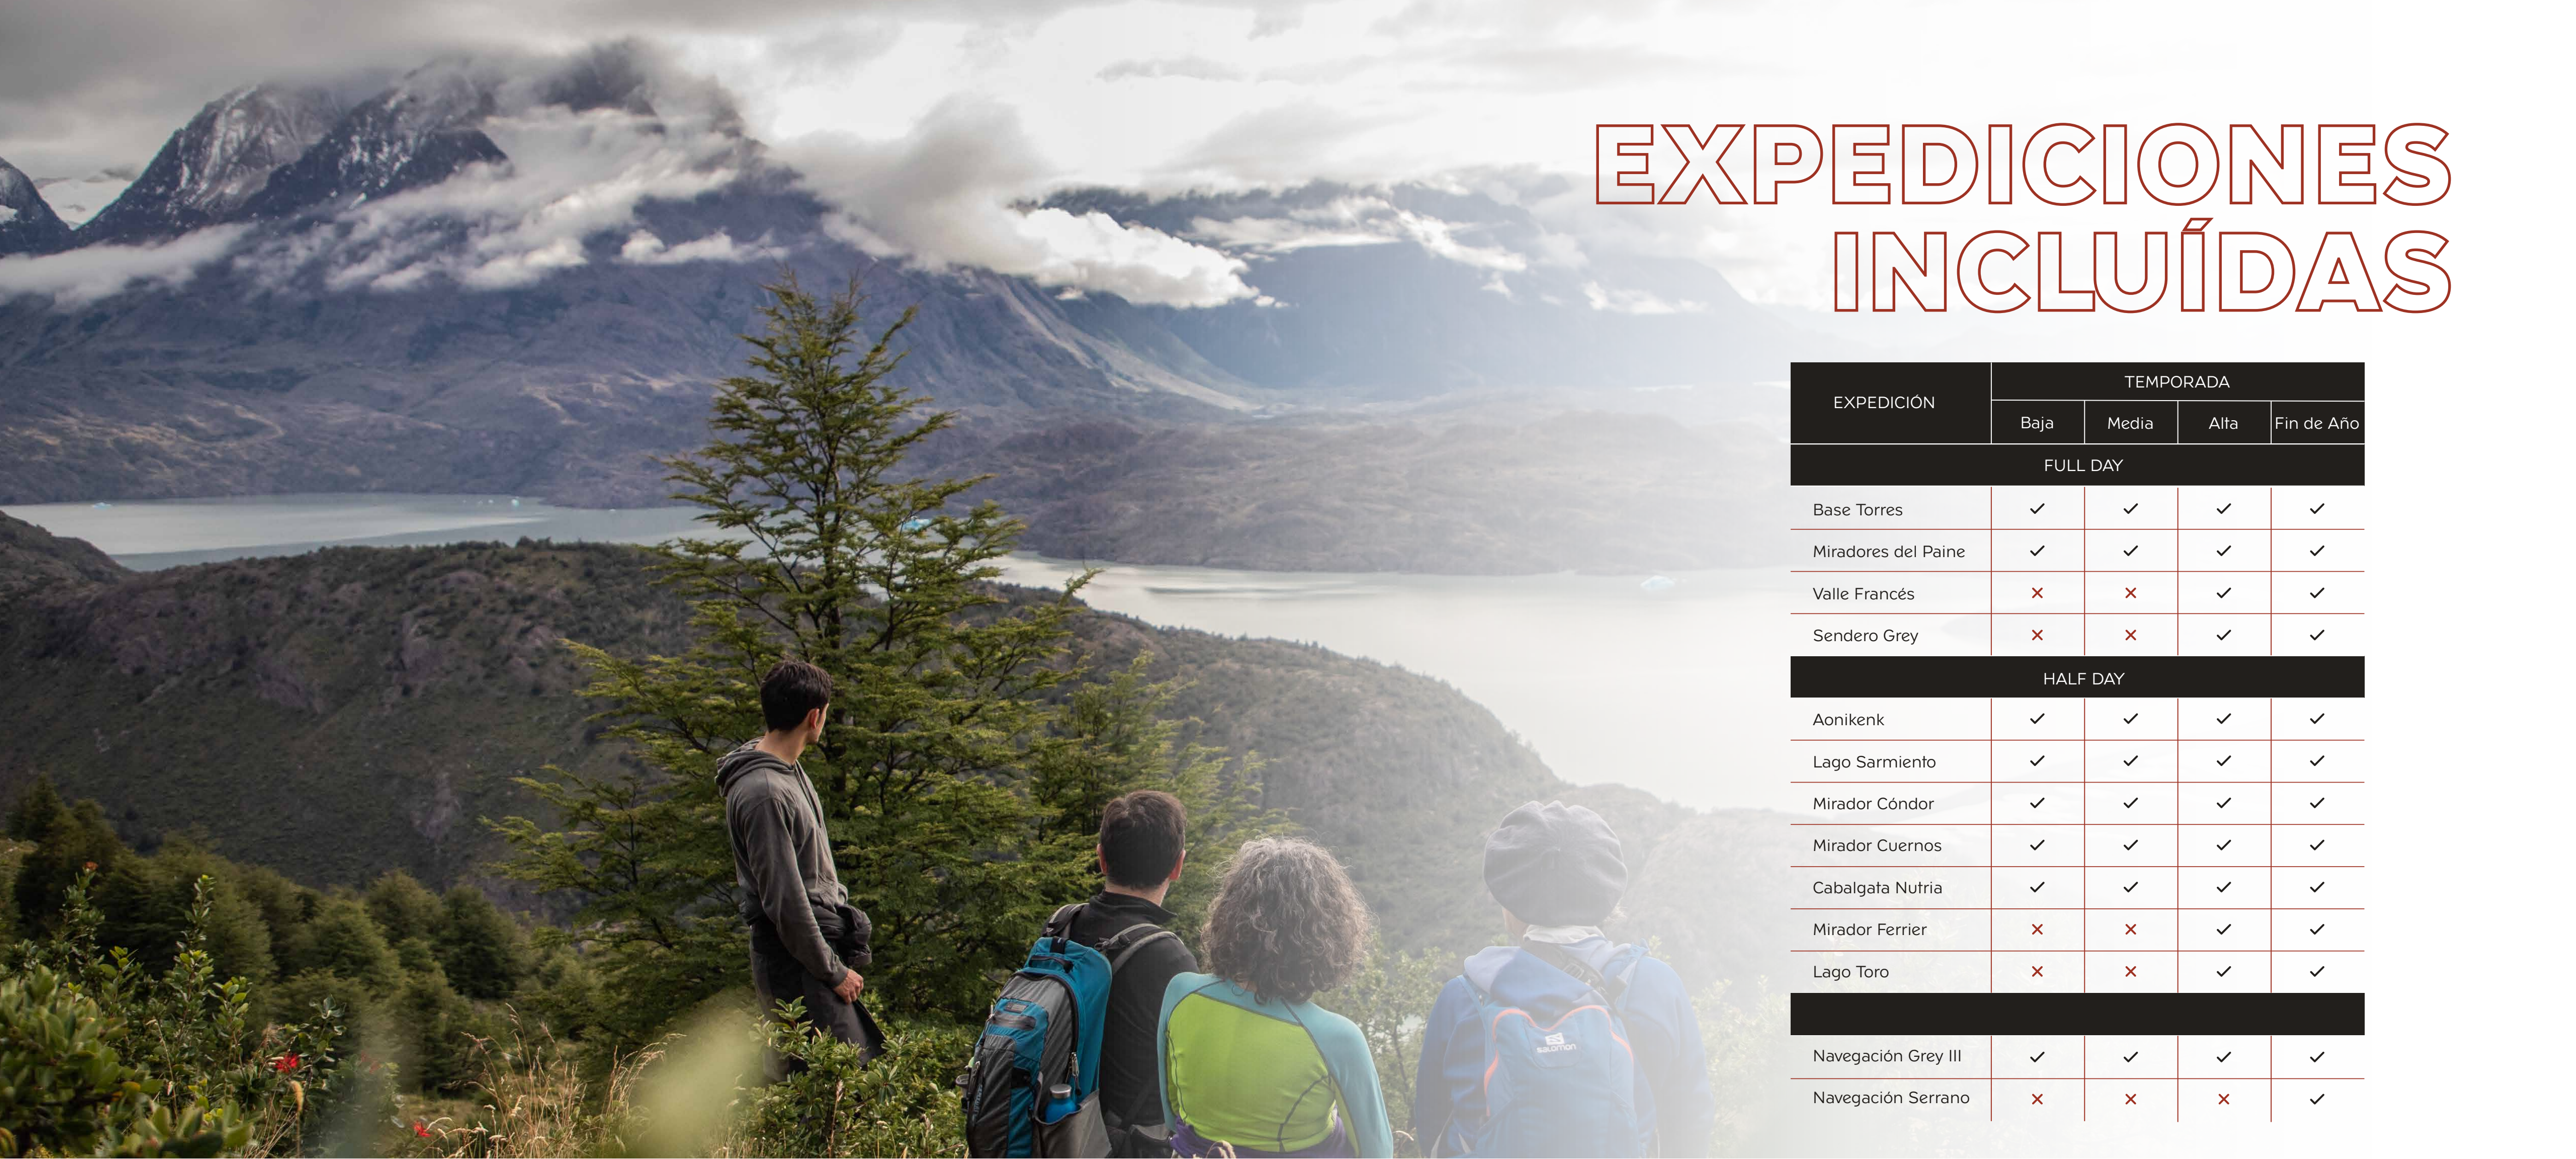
EXPEDICIONES INCLUÍDAS

| EXPEDICIÓN | TEMPORADA Baja | Media | Alta | Fin de Año |
|---|---|---|---|---|
| FULL DAY | | | | |
| Base Torres | ✓ | ✓ | ✓ | ✓ |
| Miradores del Paine | ✓ | ✓ | ✓ | ✓ |
| Valle Francés | ✗ | ✗ | ✓ | ✓ |
| Sendero Grey | ✗ | ✗ | ✓ | ✓ |
| HALF DAY | | | | |
| Aonikenk | ✓ | ✓ | ✓ | ✓ |
| Lago Sarmiento | ✓ | ✓ | ✓ | ✓ |
| Mirador Cóndor | ✓ | ✓ | ✓ | ✓ |
| Mirador Cuernos | ✓ | ✓ | ✓ | ✓ |
| Cabalgata Nutria | ✓ | ✓ | ✓ | ✓ |
| Mirador Ferrier | ✗ | ✗ | ✓ | ✓ |
| Lago Toro | ✗ | ✗ | ✓ | ✓ |
| | | | | |
| Navegación Grey III | ✓ | ✓ | ✓ | ✓ |
| Navegación Serrano | ✗ | ✗ | ✗ | ✓ |

salomon